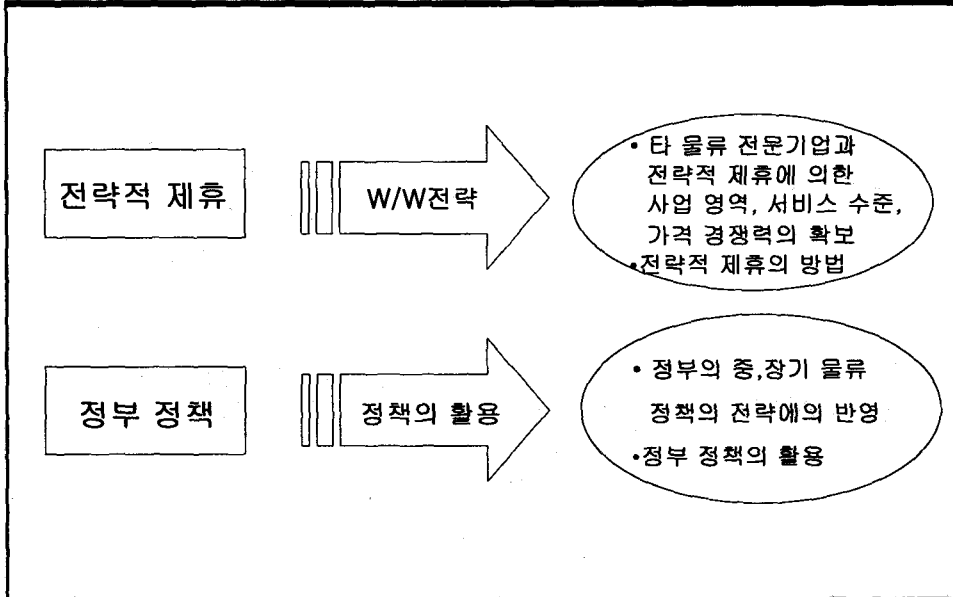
전략적 제휴

W/W전략

• 타 물류 전문기업과 전략적 제휴에 의한 사업 영역, 서비스 수준, 가격 경쟁력의 확보
•전략적 제휴의 방법

정부 정책

정책의 활용

• 정부의 중,장기 물류 정책의 전략에의 반영
•정부 정책의 활용